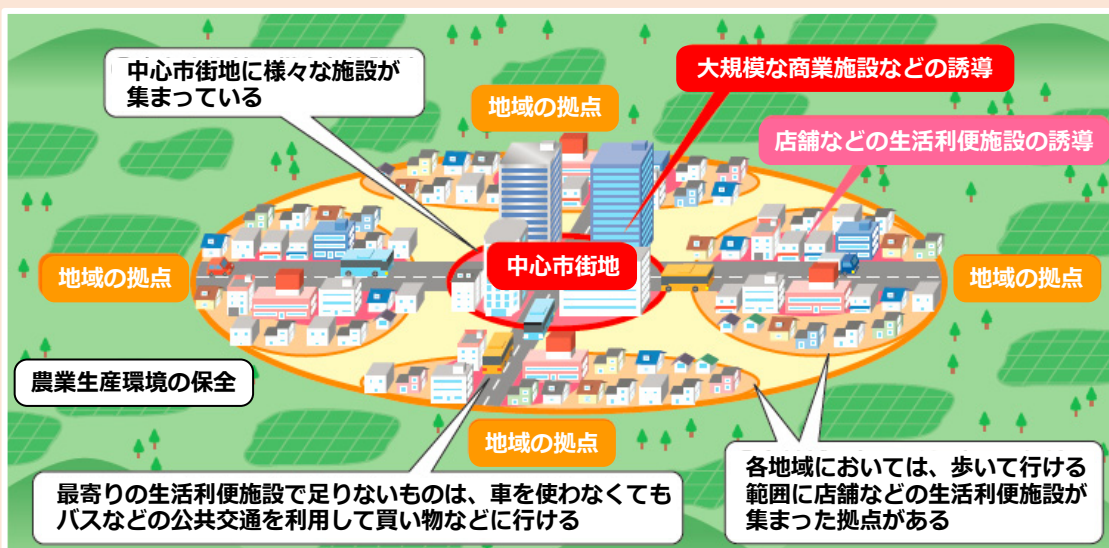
中心市街地に様々な施設が集まっている

大規模な商業施設などの誘導

地域の拠点

店舗などの生活利便施設の誘導

地域の拠点

中心市街地

地域の拠点

農業生産環境の保全

地域の拠点

最寄りの生活利便施設で足りないものは、車を使わなくてもバスなどの公共交通を利用して買い物などに行ける

各地域においては、歩いて行ける範囲に店舗などの生活利便施設が集まった拠点がある